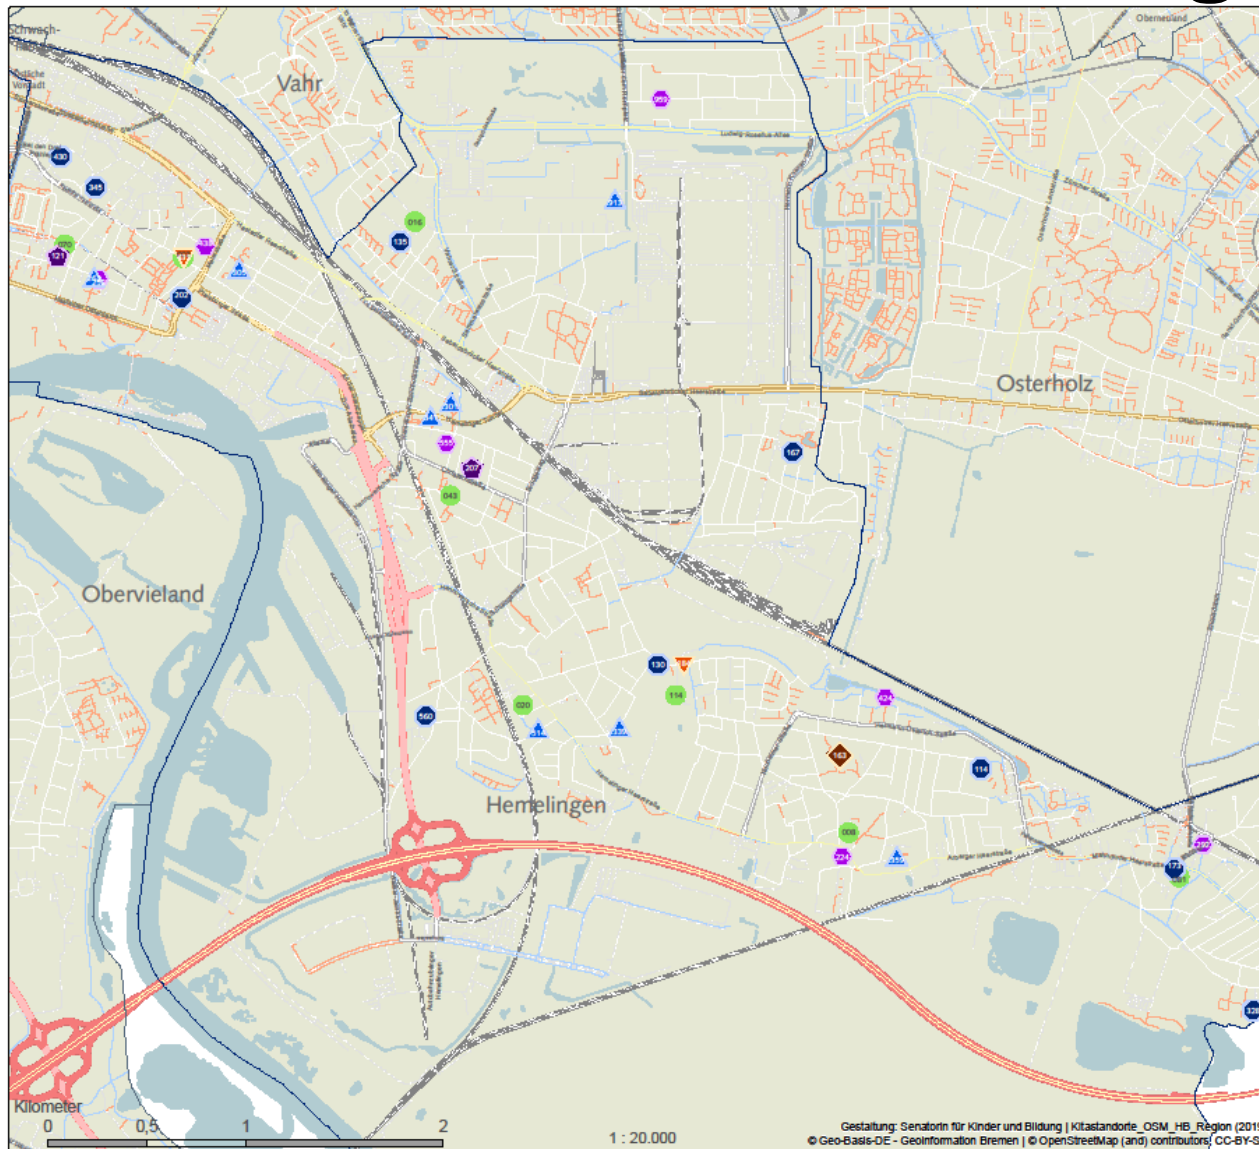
Schwach-

Vahr

Oberneuland

Osterholz

Obervieland

Hemelingen

059

016

135

430

345

070

121

202

167

043

207

130

114

560

020

024

163

114

008

224

328

Kilometer
0 0,5 1 2

1 : 20.000

Gestaltung: Senatorin für Kinder und Bildung | Kitastandorte_OSM_HB_Region (201
© Geo-Basis-DE - Geoinformation Bremen | © OpenStreetMap (and) contributors, CC-BY-S